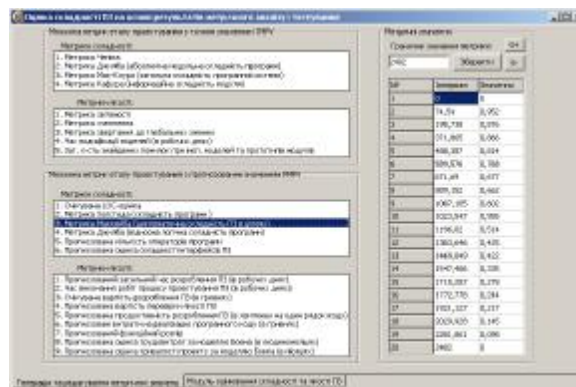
Оцінка складності ПЗ на основі результатів метричного аналізу і тестування

Механізм метрик етапу проектування у терміни значення ЛМРУ

Метрики складності

1. Метрика Чепіна
2. Метрика Джілба (абсолютна модульна складність програми)
3. Метрика Мак-Кейба (загальна складність програмної системи)
4. Метрика Кафура (інформаційна складність модулів)

Метрики якості

1. Метрика зв'язності
2. Метрика зчеплення
3. Метрика (звертання до глобальних змінних)
4. Час пошукових модулів (Оз робочих днях)
5. Заг. к-ть звернень понятої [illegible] модулей та протоколів модулів

Механізм метрик етапу проектування з прогнозування значення ММН

Метрики складності

1. Очікування LOC-оцінка
2. Метрика Холстеда (складність програми )
3. Метрика Маккейба (цикломатична складність ПЗ в цілому)
4. Метрика Джілба (відносна логічна складність програми)
5. Прогнозована кількість операторів програми
6. Прогнозована оцінка складності інтерфейсів ПЗ

Метрики якості

1. Прогнозований початковий час розроблення ПЗ (в робочих днях)
2. Прогнозування робіт процесу проектування ПЗ (в робочих днях)
3. Очікувана вартість розроблення ПЗ (в гривнях)
4. Прогнозована кількість перевіреного тексту ПЗ
5. Прогнозування продуктивності розроблення ПЗ (в ляктеннях на один людин-місяць)
6. Прогнозовані витрати на документацію програмного коду (в гривнях)
7. Прогнозований ефективний розмір
8. Прогнозована оцінка трудовитрат залежність боями (в людино-місяцях)
9. Прогнозована оцінка трудовитрат у за моделлю Боема (в людях)

Метричний показник

Граничні значення метрики

Зберегти

| № | Значення | Значення |
|---|---|---|
| 1 | 0 | 0 |
| 2 | 74,54 | 0,052 |
| 3 | 198,788 | 0,076 |
| 4 | 371,605 | 0,086 |
| 5 | 408,587 | 0,104 |
| 6 | 509,576 | 0,788 |
| 7 | 671,69 | 0,437 |
| 8 | 805,582 | 0,460 |
| 9 | 1067,105 | 0,500 |
| 10 | 1023,947 | 0,550 |
| 11 | 1196,82 | 0,514 |
| 12 | 1383,646 | 0,435 |
| 13 | 1448,849 | 0,422 |
| 14 | 1547,466 | 0,335 |
| 15 | 1715,057 | 0,270 |
| 16 | 1772,778 | 0,284 |
| 17 | 1921,327 | 0,217 |
| 18 | 2029,920 | 0,145 |
| 19 | 2288,863 | 0,090 |
| 20 | 2462 | 0 |

Генерація трудовитрат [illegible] | Модуль оцінювання складності та якості ПЗ